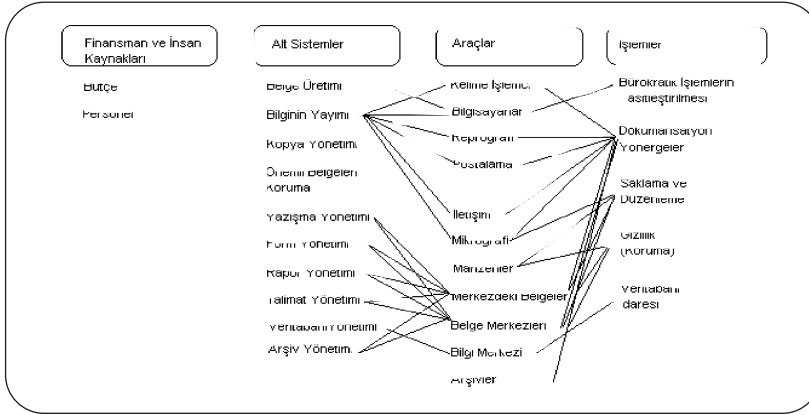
Finansman ve İnsan Kaynakları

Alt Sistemler

Araçlar

İşlemler

Bütçe

Personel

Belge Üretimi

Bilginin Yayımı

Kopya Yönetimi

Önemli Belgeleri Koruma

Yazışma Yönetimi

Form Yönetimi

Rapor Yönetimi

Talimat Yönetimi

Veritabanı Yönetimi

Arşiv Yönetimi

Kelime İşlemci

Bilgisayarlar

Reprografi

Postalama

İletişim

Mikrografi

Mahzenler

Merkezdeki Belgeler

Belge Merkezleri

Bilgi Merkezi

Arşivler

Bürokratik İşlemlerin azaltılması

Dokümantasyon Yönergeler

Saklama ve Düzenleme

Gizlilik (Koruma)

Veritabanı İdaresi